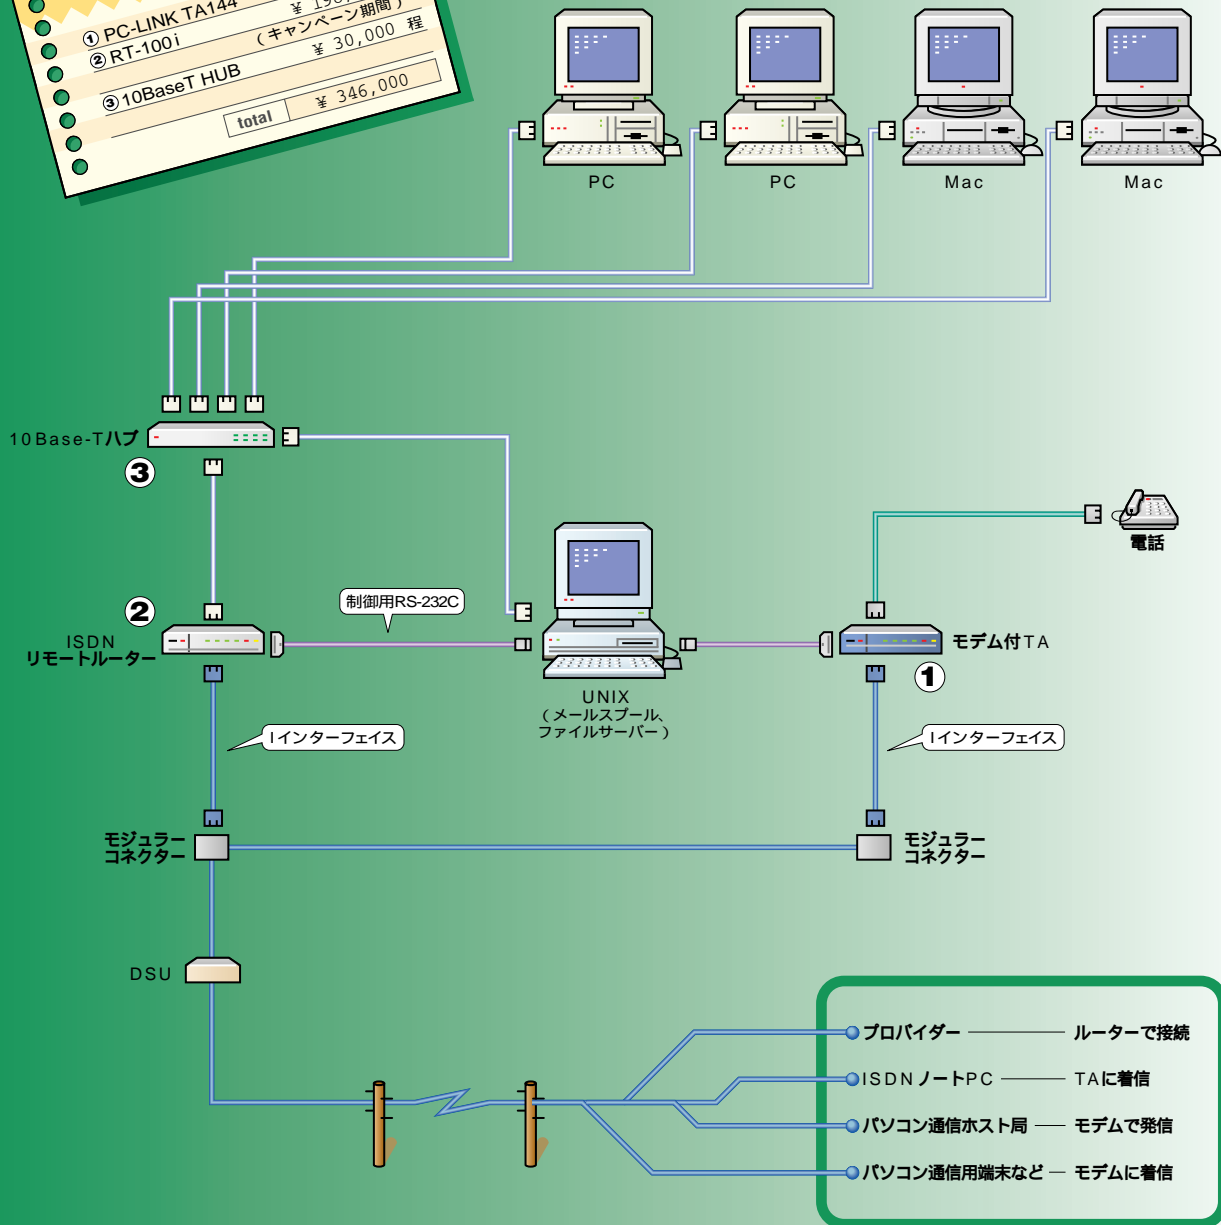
① PC-LINK TA144 ¥ 190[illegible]
② RT-100i （キャンペーン期間）
¥ 30,000 程
③ 10BaseT HUB
total ¥ 346,000

PC
PC
Mac
Mac

10Base-Tハブ
③

電話

制御用RS-232C

②
ISDN
リモートルーター

モデム付TA
①

UNIX
（メールスプール、
ファイルサーバー）

Iインターフェイス
Iインターフェイス

モジュラー
コネクター

モジュラー
コネクター

DSU

プロバイダー ルーターで接続
ISDNノートPC TAに着信
パソコン通信ホスト局 モデムで発信
パソコン通信用端末など モデムに着信